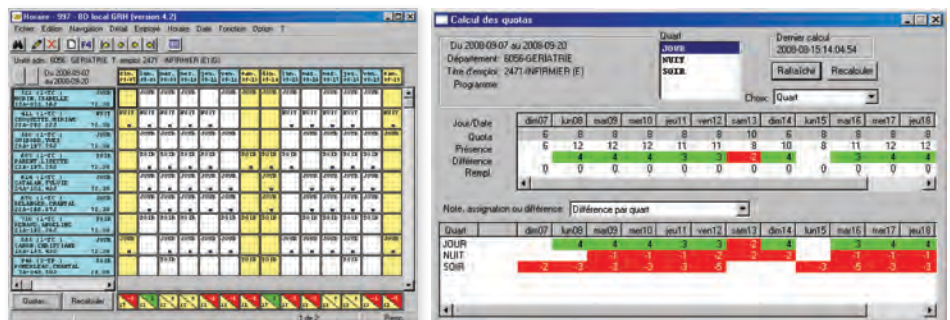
Horaire - 997 - BD local GRH (version 4.2)

Fichier Edition Navigation Détail Employé Horaire Date Fonction Option ?

Unité adm.: 6056 - GERIATRIE T. emploi: 2471 - INFIRMIER (E) (G)

Du 2008-09-07 au 2008-09-20

Quotas... Recalculer

1 de 2

Calcul des quotas

Du 2008-09-07 au 2008-09-20
Département: 6056-GERIATRIE
Titre d'emploi: 2471-INFIRMIER (E)
Programme:

Quart
JOUR
NUIT
SOIR

Dernier calcul
2008-09-15 14:04:54

Rafraîchir Recalculer

Choix: Quart

| Jour/Date | dim07 | lun08 | mar09 | mer10 | jeu11 | ven12 | sam13 | dim14 | lun15 | mar16 | mer17 | jeu18 |
|---|---|---|---|---|---|---|---|---|---|---|---|---|
| Quota | 6 | 8 | 8 | 8 | 8 | 8 | 10 | 6 | 8 | 8 | 8 | 8 |
| Présence | 6 | 12 | 12 | 12 | 11 | 11 | 8 | 10 | 8 | 11 | 12 | 12 |
| Différence | | 4 | 4 | 4 | 3 | 3 | -2 | 4 | | 3 | 4 | 4 |
| Rempl. | 0 | 0 | 0 | 0 | 0 | 0 | 0 | 0 | 0 | 0 | 0 | 0 |

Note, assignation ou différence: Différence par quart

| Quart | dim07 | lun08 | mar09 | mer10 | jeu11 | ven12 | sam13 | dim14 | lun15 | mar16 | mer17 | jeu18 |
|---|---|---|---|---|---|---|---|---|---|---|---|---|
| JOUR | | 4 | 4 | 4 | 3 | 3 | -2 | 4 | | 3 | 4 | 4 |
| NUIT | | | -1 | -1 | -1 | -2 | -2 | -2 | | -1 | -1 | -1 |
| SOIR | -2 | -3 | -3 | -3 | -3 | -5 | | | -3 | -5 | -3 | -3 |